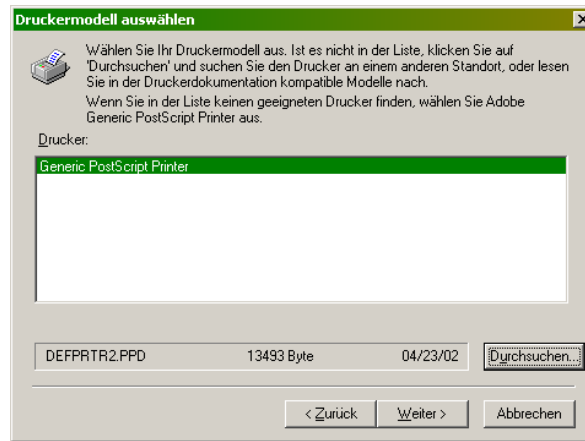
Druckermodell auswählen

Wählen Sie Ihr Druckermodell aus. Ist es nicht in der Liste, klicken Sie auf 'Durchsuchen' und suchen Sie den Drucker an einem anderen Standort, oder lesen Sie in der Druckerdokumentation kompatible Modelle nach.

Wenn Sie in der Liste keinen geeigneten Drucker finden, wählen Sie Adobe Generic PostScript Printer aus.

Drucker:

Generic PostScript Printer

DEFPRTR2.PPD | 13493 Byte | 04/23/02 | Durchsuchen...

< Zurück | Weiter > | Abbrechen